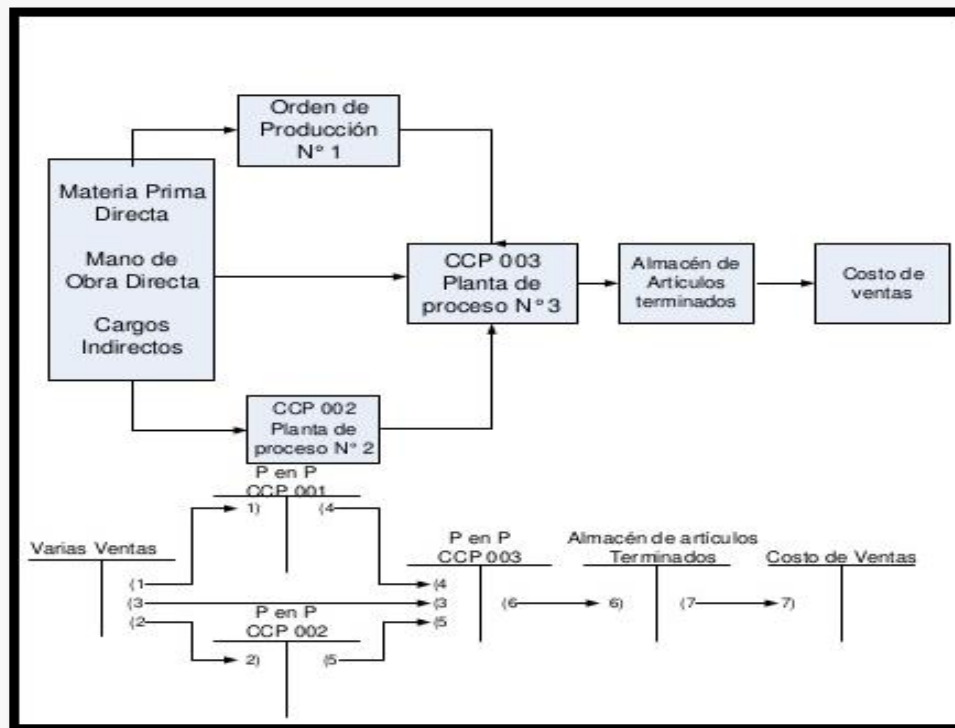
Orden de Producción N° 1

Materia Prima Directa

Mano de Obra Directa

Cargos Indirectos

CCP 003 Planta de proceso N° 3

Almacén de Artículos terminados

Costo de ventas

CCP 002 Planta de proceso N° 2

P en P
CCP 001
1)
(4

Varias Ventas
(1
(3
(2

P en P
CCP 002
2)
(5

P en P
CCP 003
(4
(3
(5
(6

Almacén de articulos Terminados
6)
(7

Costo de Ventas
7)